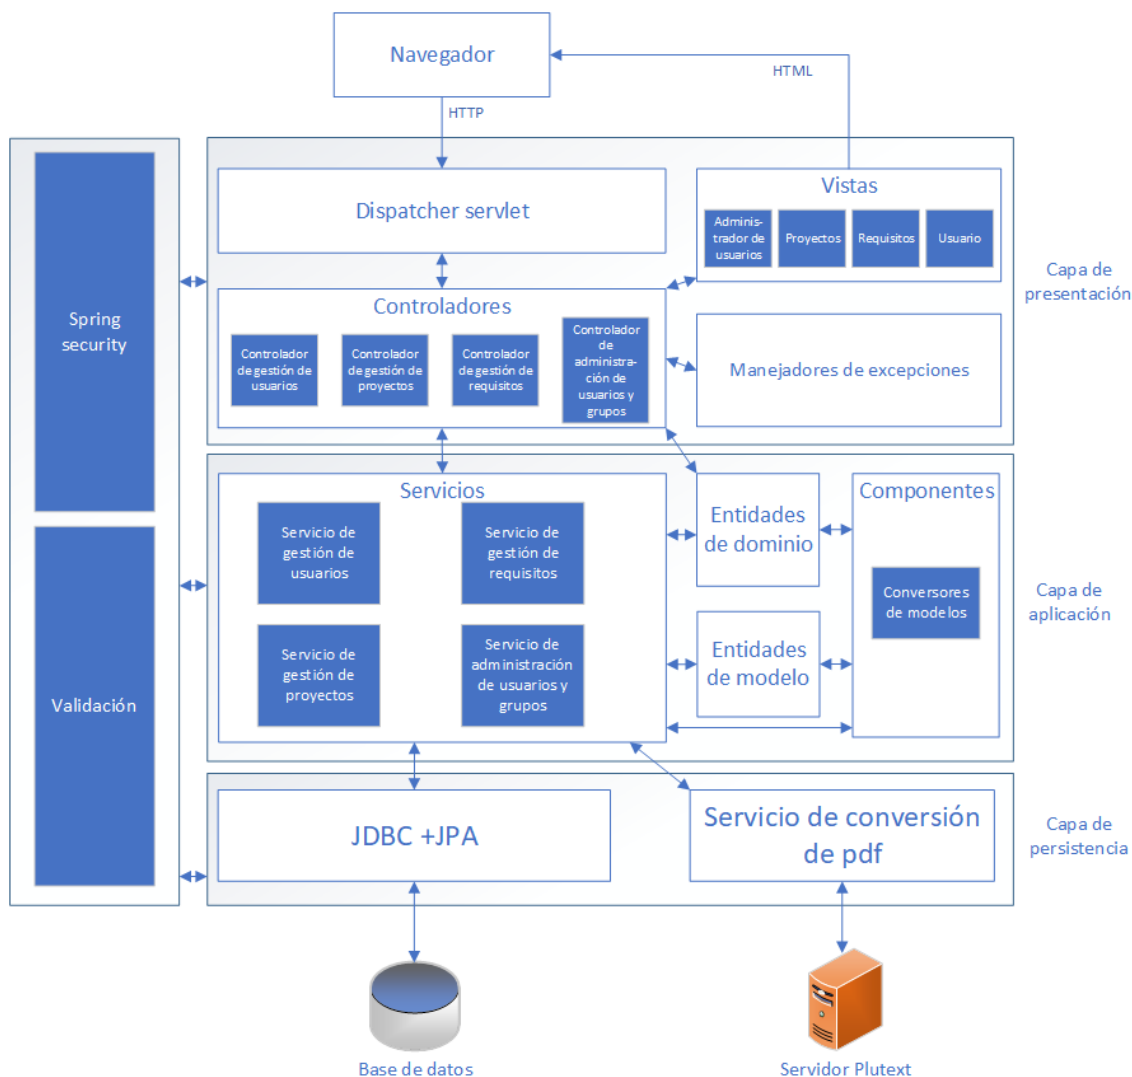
Navegador

HTML

HTTP

Spring security

Dispatcher servlet

Vistas

Administrador de usuarios

Proyectos

Requisitos

Usuario

Capa de presentación

Controladores

Controlador de gestión de usuarios

Controlador de gestión de proyectos

Controlador de gestión de requisitos

Controlador de administración de usuarios y grupos

Manejadores de excepciones

Servicios

Servicio de gestión de usuarios

Servicio de gestión de requisitos

Entidades de dominio

Componentes

Conversores de modelos

Capa de aplicación

Validación

Servicio de gestión de proyectos

Servicio de administración de usuarios y grupos

Entidades de modelo

JDBC +JPA

Servicio de conversión de pdf

Capa de persistencia

Base de datos

Servidor Plutext